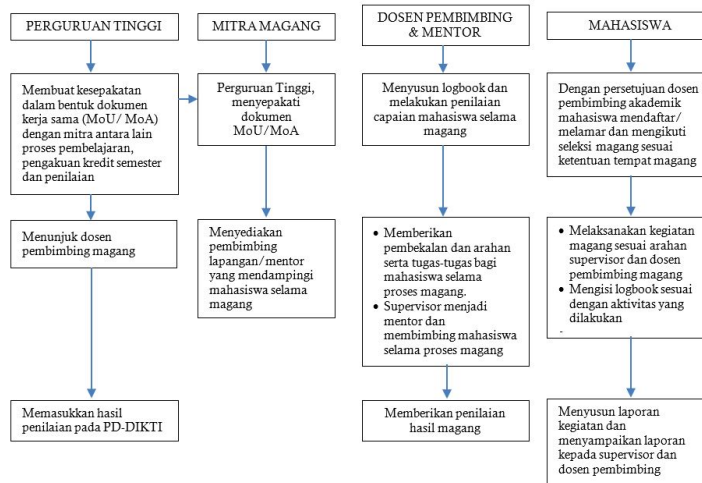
PERGURUAN TINGGI

Membuat kesepakatan dalam bentuk dokumen kerja sama (MoU/ MoA) dengan mitra antara lain proses pembelajaran, pengakuan kredit semester dan penilaian

Menunjuk dosen pembimbing magang

Memasukkan hasil penilaian pada PD-DIKTI

MITRA MAGANG

Perguruan Tinggi, menyepakati dokumen MoU/MoA

Menyediakan pembimbing lapangan/mentor yang mendampingi mahasiswa selama magang

DOSEN PEMBIMBING & MENTOR

Menyusun logbook dan melakukan penilaian capaian mahasiswa selama magang

- Memberikan pembekalan dan arahan serta tugas-tugas bagi mahasiswa selama proses magang.
- Supervisor menjadi mentor dan membimbing mahasiswa selama proses magang

Memberikan penilaian hasil magang

MAHASISWA

Dengan persetujuan dosen pembimbing akademik mahasiswa mendaftar/ melamar dan mengikuti seleksi magang sesuai ketentuan tempat magang

- Melaksanakan kegiatan magang sesuai arahan supervisor dan dosen pembimbing magang
- Mengisi logbook sesuai dengan aktivitas yang dilakukan

Menyusun laporan kegiatan dan menyampaikan laporan kepada supervisor dan dosen pembimbing